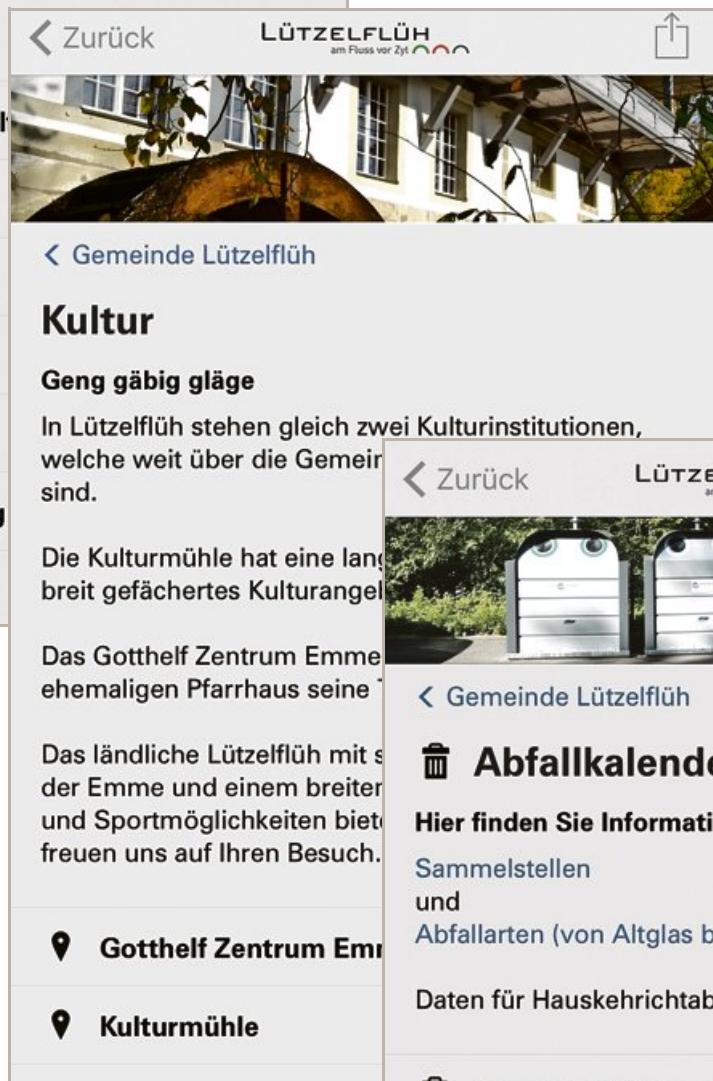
Zurück

LÜTZELFLÜH
am Fluss vor Zyt

< Gemeinde Lützelflüh

Kultur

Geng gäbig gläge

In Lützelflüh stehen gleich zwei Kulturinstitutionen, welche weit über die Gemeir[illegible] sind.

Die Kulturmühle hat eine lang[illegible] breit gefächertes Kulturangel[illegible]

Das Gotthelf Zentrum Emme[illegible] ehemaligen Pfarrhaus seine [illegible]

Das ländliche Lützelflüh mit s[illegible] der Emme und einem breiter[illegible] und Sportmöglichkeiten biet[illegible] freuen uns auf Ihren Besuch.

Gotthelf Zentrum Em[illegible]

Kulturmühle

Zurück

LÜTZE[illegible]

< Gemeinde Lützelflüh

Abfallkalend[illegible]

Hier finden Sie Informati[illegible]

Sammelstellen
und
Abfallarten (von Altglas b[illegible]

Daten für Hauskehrichtab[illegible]